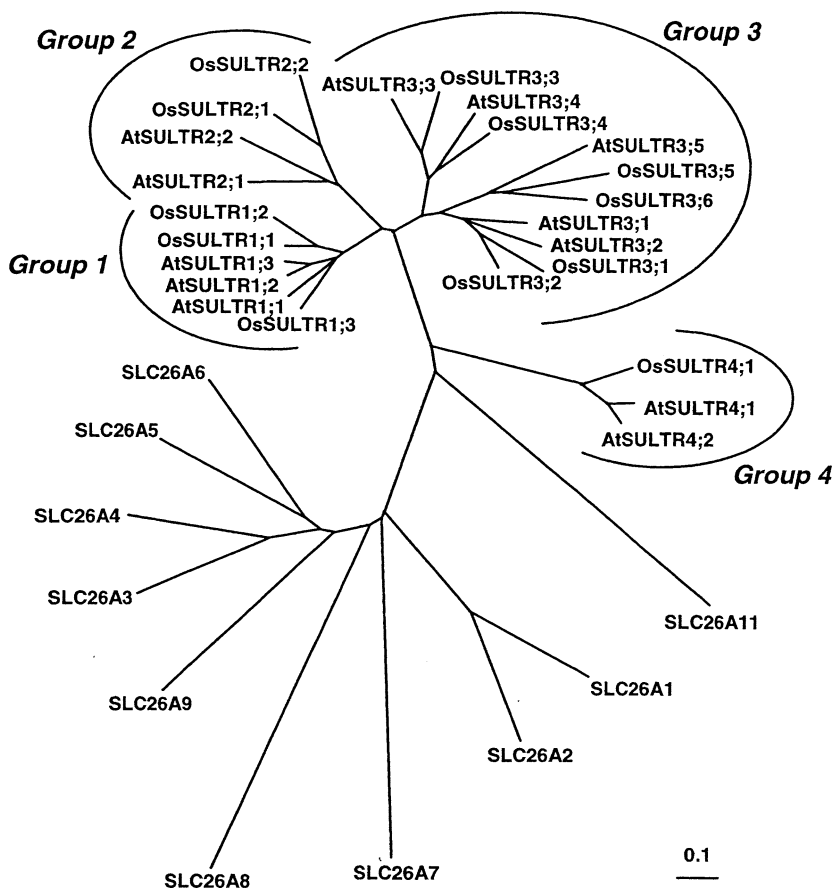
Group 2

Group 3

OsSULTR2;2

AtSULTR3;3

OsSULTR3;3

AtSULTR3;4

OsSULTR2;1

OsSULTR3;4

AtSULTR2;2

AtSULTR3;5

OsSULTR3;5

AtSULTR2;1

OsSULTR3;6

OsSULTR1;2

AtSULTR3;1

OsSULTR1;1

AtSULTR3;2

Group 1

AtSULTR1;3

OsSULTR3;1

AtSULTR1;2

OsSULTR3;2

AtSULTR1;1

OsSULTR1;3

SLC26A6

OsSULTR4;1

AtSULTR4;1

SLC26A5

AtSULTR4;2

Group 4

SLC26A4

SLC26A3

SLC26A11

SLC26A1

SLC26A9

SLC26A2

SLC26A8

SLC26A7

0.1